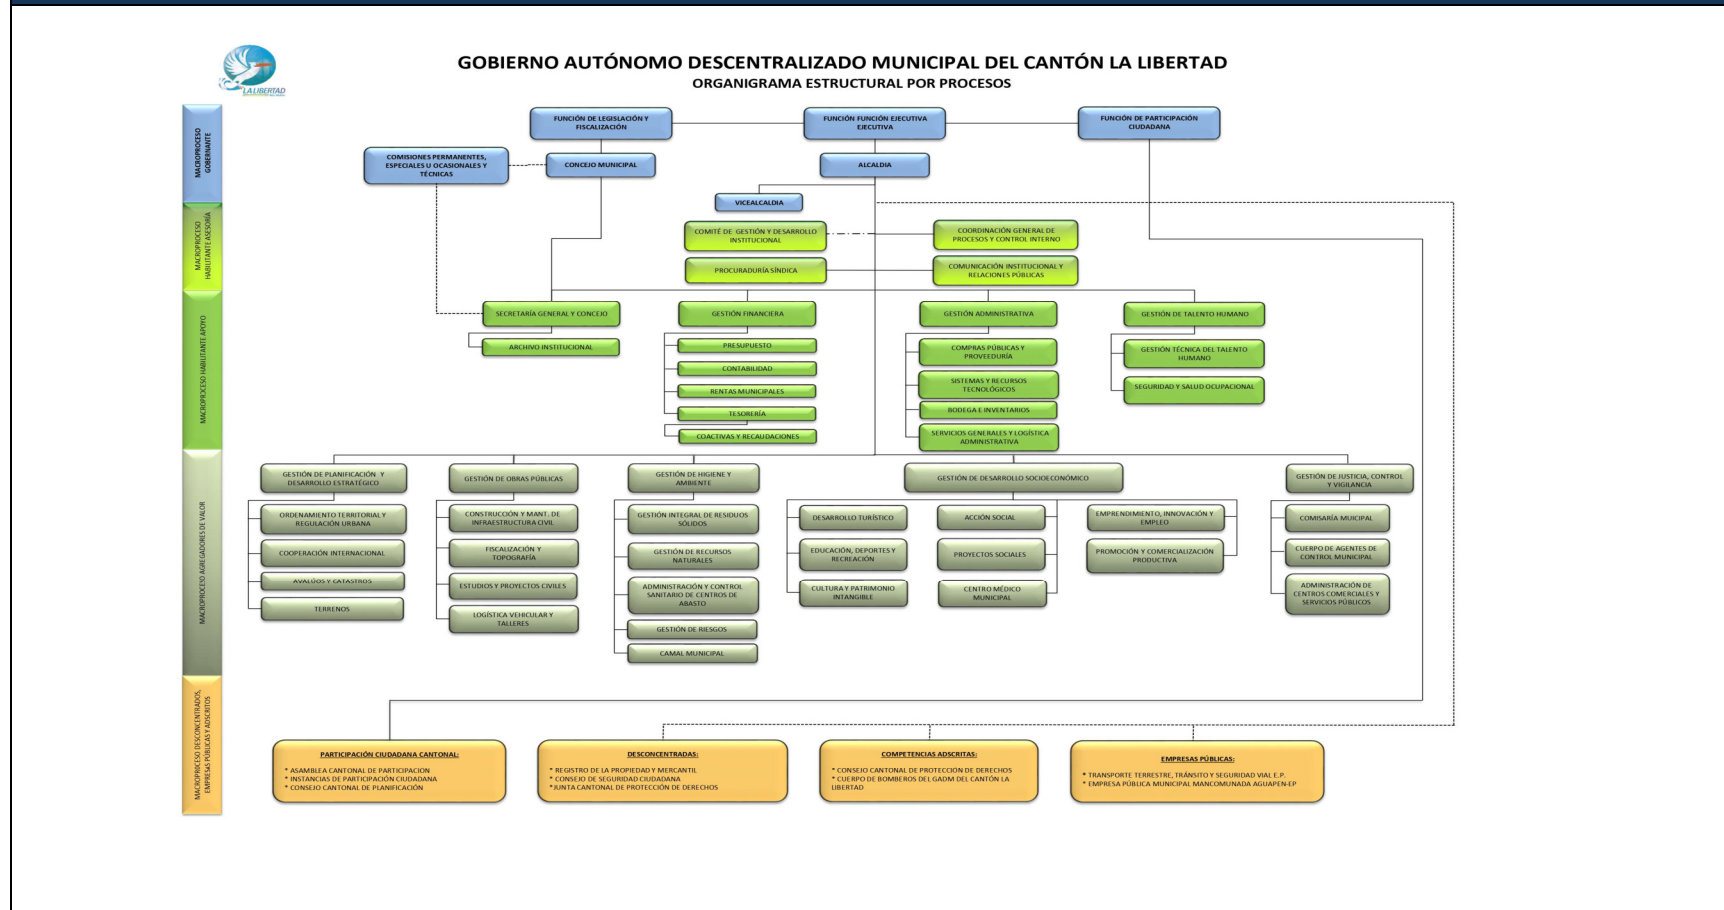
LA LIBERTAD

GOBIERNO AUTÓNOMO DESCENTRALIZADO MUNICIPAL DEL CANTÓN LA LIBERTAD
ORGANIGRAMA ESTRUCTURAL POR PROCESOS

MACROPROCESO GOBERNANTE

MACROPROCESO HABILITANTE ASESORÍA

MACROPROCESO HABILITANTE APOYO

MACROPROCESO AGREGADORES DE VALOR

MACROPROCESO DESCONCENTRADOS, EMPRESAS PÚBLICAS Y ADSCRITOS

FUNCIÓN DE LEGISLACIÓN Y FISCALIZACIÓN

FUNCIÓN FUNCIÓN EJECUTIVA EJECUTIVA

FUNCIÓN DE PARTICIPACIÓN CIUDADANA

COMISIONES PERMANENTES, ESPECIALES U OCASIONALES Y TÉCNICAS

CONCEJO MUNICIPAL

ALCALDIA

VICEALCALDIA

COMITÉ DE GESTIÓN Y DESARROLLO INSTITUCIONAL

COORDINACIÓN GENERAL DE PROCESOS Y CONTROL INTERNO

PROCURADURÍA SÍNDICA

COMUNICACIÓN INSTITUCIONAL Y RELACIONES PÚBLICAS

SECRETARÍA GENERAL Y CONCEJO

ARCHIVO INSTITUCIONAL

GESTIÓN FINANCIERA

PRESUPUESTO

CONTABILIDAD

RENTAS MUNICIPALES

TESORERÍA

COACTIVAS Y RECAUDACIONES

GESTIÓN ADMINISTRATIVA

COMPRAS PÚBLICAS Y PROVEEDURÍA

SISTEMAS Y RECURSOS TECNOLÓGICOS

BODEGA E INVENTARIOS

SERVICIOS GENERALES Y LOGÍSTICA ADMINISTRATIVA

GESTIÓN DE TALENTO HUMANO

GESTIÓN TÉCNICA DEL TALENTO HUMANO

SEGURIDAD Y SALUD OCUPACIONAL

GESTIÓN DE PLANIFICACIÓN Y DESARROLLO ESTRATÉGICO

ORDENAMIENTO TERRITORIAL Y REGULACIÓN URBANA

COOPERACIÓN INTERNACIONAL

AVALÚOS Y CATASTROS

TERRENOS

GESTIÓN DE OBRAS PÚBLICAS

CONSTRUCCIÓN Y MANT. DE INFRAESTRUCTURA CIVIL

FISCALIZACIÓN Y TOPOGRAFÍA

ESTUDIOS Y PROYECTOS CIVILES

LOGÍSTICA VEHICULAR Y TALLERES

GESTIÓN DE HIGIENE Y AMBIENTE

GESTIÓN INTEGRAL DE RESIDUOS SÓLIDOS

GESTIÓN DE RECURSOS NATURALES

ADMINISTRACIÓN Y CONTROL SANITARIO DE CENTROS DE ABASTO

GESTIÓN DE RIESGOS

CAMAL MUNICIPAL

GESTIÓN DE DESARROLLO SOCIOECONÓMICO

DESARROLLO TURÍSTICO

EDUCACIÓN, DEPORTES Y RECREACIÓN

CULTURA Y PATRIMONIO INTANGIBLE

ACCIÓN SOCIAL

PROYECTOS SOCIALES

CENTRO MÉDICO MUNICIPAL

EMPRENDIMIENTO, INNOVACIÓN Y EMPLEO

PROMOCIÓN Y COMERCIALIZACIÓN PRODUCTIVA

GESTIÓN DE JUSTICIA, CONTROL Y VIGILANCIA

COMISARÍA MUNICIPAL

CUERPO DE AGENTES DE CONTROL MUNICIPAL

ADMINISTRACIÓN DE CENTROS COMERCIALES Y SERVICIOS PÚBLICOS

PARTICIPACIÓN CIUDADANA CANTONAL:
* ASAMBLEA CANTONAL DE PARTICIPACION
* INSTANCIAS DE PARTICIPACIÓN CIUDADANA
* CONSEJO CANTONAL DE PLANIFICACIÓN

DESCONCENTRADAS:
* REGISTRO DE LA PROPIEDAD Y MERCANTIL
* CONSEJO DE SEGURIDAD CIUDADANA
*JUNTA CANTONAL DE PROTECCIÓN DE DERECHOS

COMPETENCIAS ADSCRITAS:
* CONSEJO CANTONAL DE PROTECCIÓN DE DERECHOS
* CUERPO DE BOMBEROS DEL GADM DEL CANTÓN LA LIBERTAD

EMPRESAS PÚBLICAS:
* TRANSPORTE TERRESTRE, TRÁNSITO Y SEGURIDAD VIAL E.P.
* EMPRESA PÚBLICA MUNICIPAL MANCOMUNADA AGUAPEN-EP